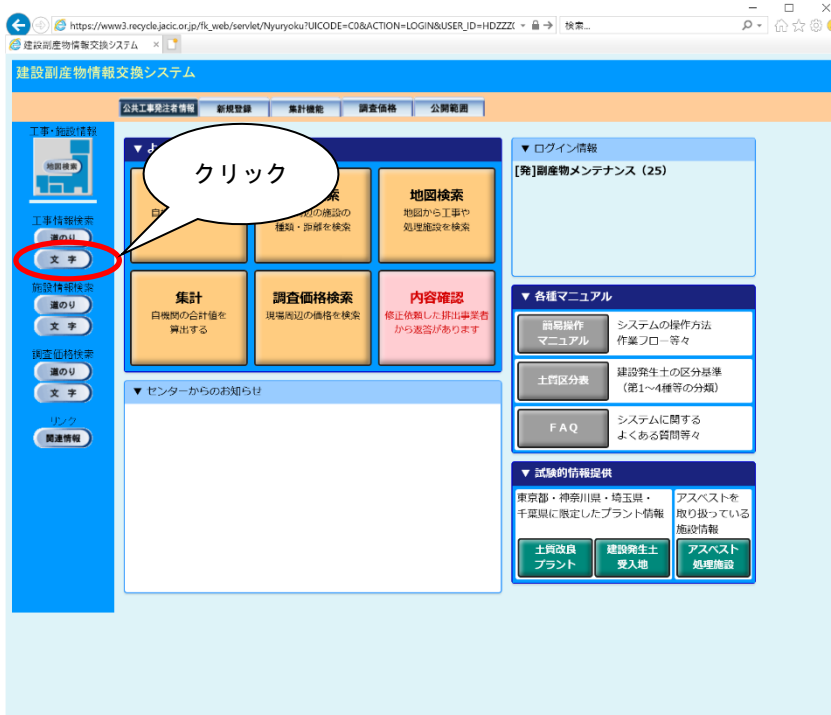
https://www3.recycle.jacic.or.jp/fk_web/servlet/Nyuryoku?UICODE=C0&ACTION=LOGIN&USER_ID=HDZZZ(
検索...
建設副産物情報交換システム

建設副産物情報交換システム

公共工事発注者情報 新規登録 集計機能 調査価格 公開範囲

工事・施設情報
地図検索
工事情報検索
道のり
文字
施設情報検索
道のり
文字
調査価格検索
道のり
文字
リンク
関連情報

クリック

▼ よ
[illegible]索
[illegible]の施設の種類・距離を検索
地図検索
地図から工事や処理施設を検索
集計
自機関の合計値を算出する
調査価格検索
現場周辺の価格を検索
内容確認
修正依頼した排出事業者から返答があります

▼ センターからのお知らせ

▼ ログイン情報
[発]副産物メンテナンス（25）

▼ 各種マニュアル
簡易操作マニュアル
システムの操作方法
作業フロー等々
土質区分表
建設発生土の区分基準
（第1～4種等の分類）
FAQ
システムに関する
よくある質問等々

▼ 試験的情報提供
東京都・神奈川県・埼玉県・千葉県に限定したプラント情報
アスベストを取り扱っている施設情報
土質改良プラント
建設発生土受入地
アスベスト処理施設